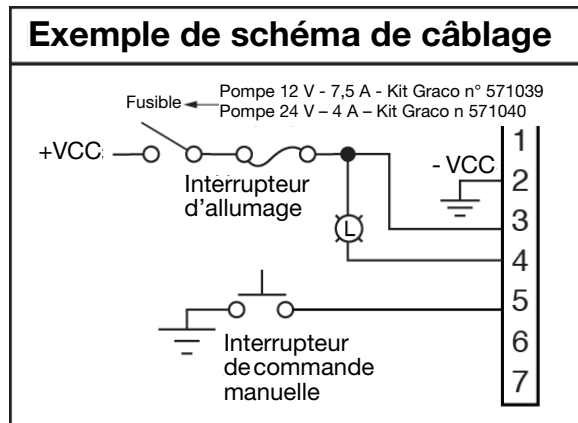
Exemple de schéma de câblage

Fusible

Pompe 12 V - 7,5 A - Kit Graco n° 571039
Pompe 24 V – 4 A – Kit Graco n 571040

+VCC

Interrupteur d'allumage

- VCC

L

Interrupteur de commande manuelle

1
2
3
4
5
6
7